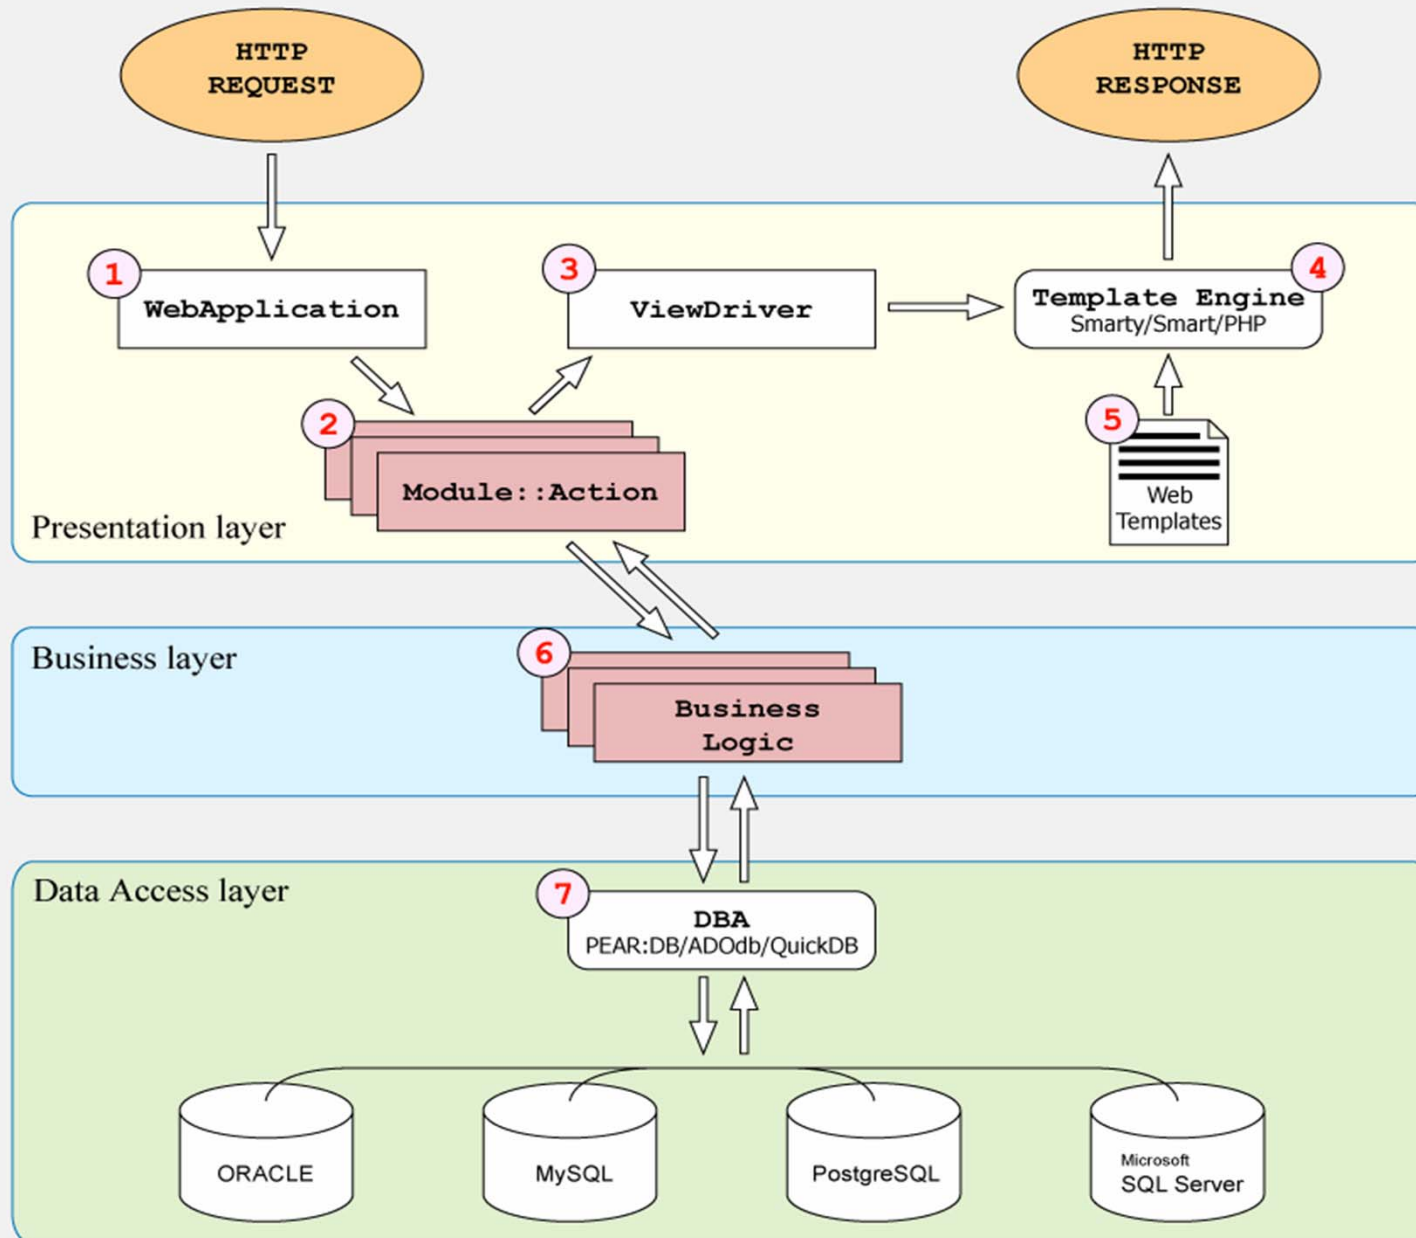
HTTP REQUEST

HTTP RESPONSE

1 WebApplication

3 ViewDriver

Template Engine
Smarty/Smart/PHP 4

2 Module::Action

5 Web Templates

Presentation layer

Business layer

6 Business Logic

Data Access layer

7 DBA
PEAR:DB/ADOdb/QuickDB

ORACLE

MySQL

PostgreSQL

Microsoft
SQL Server